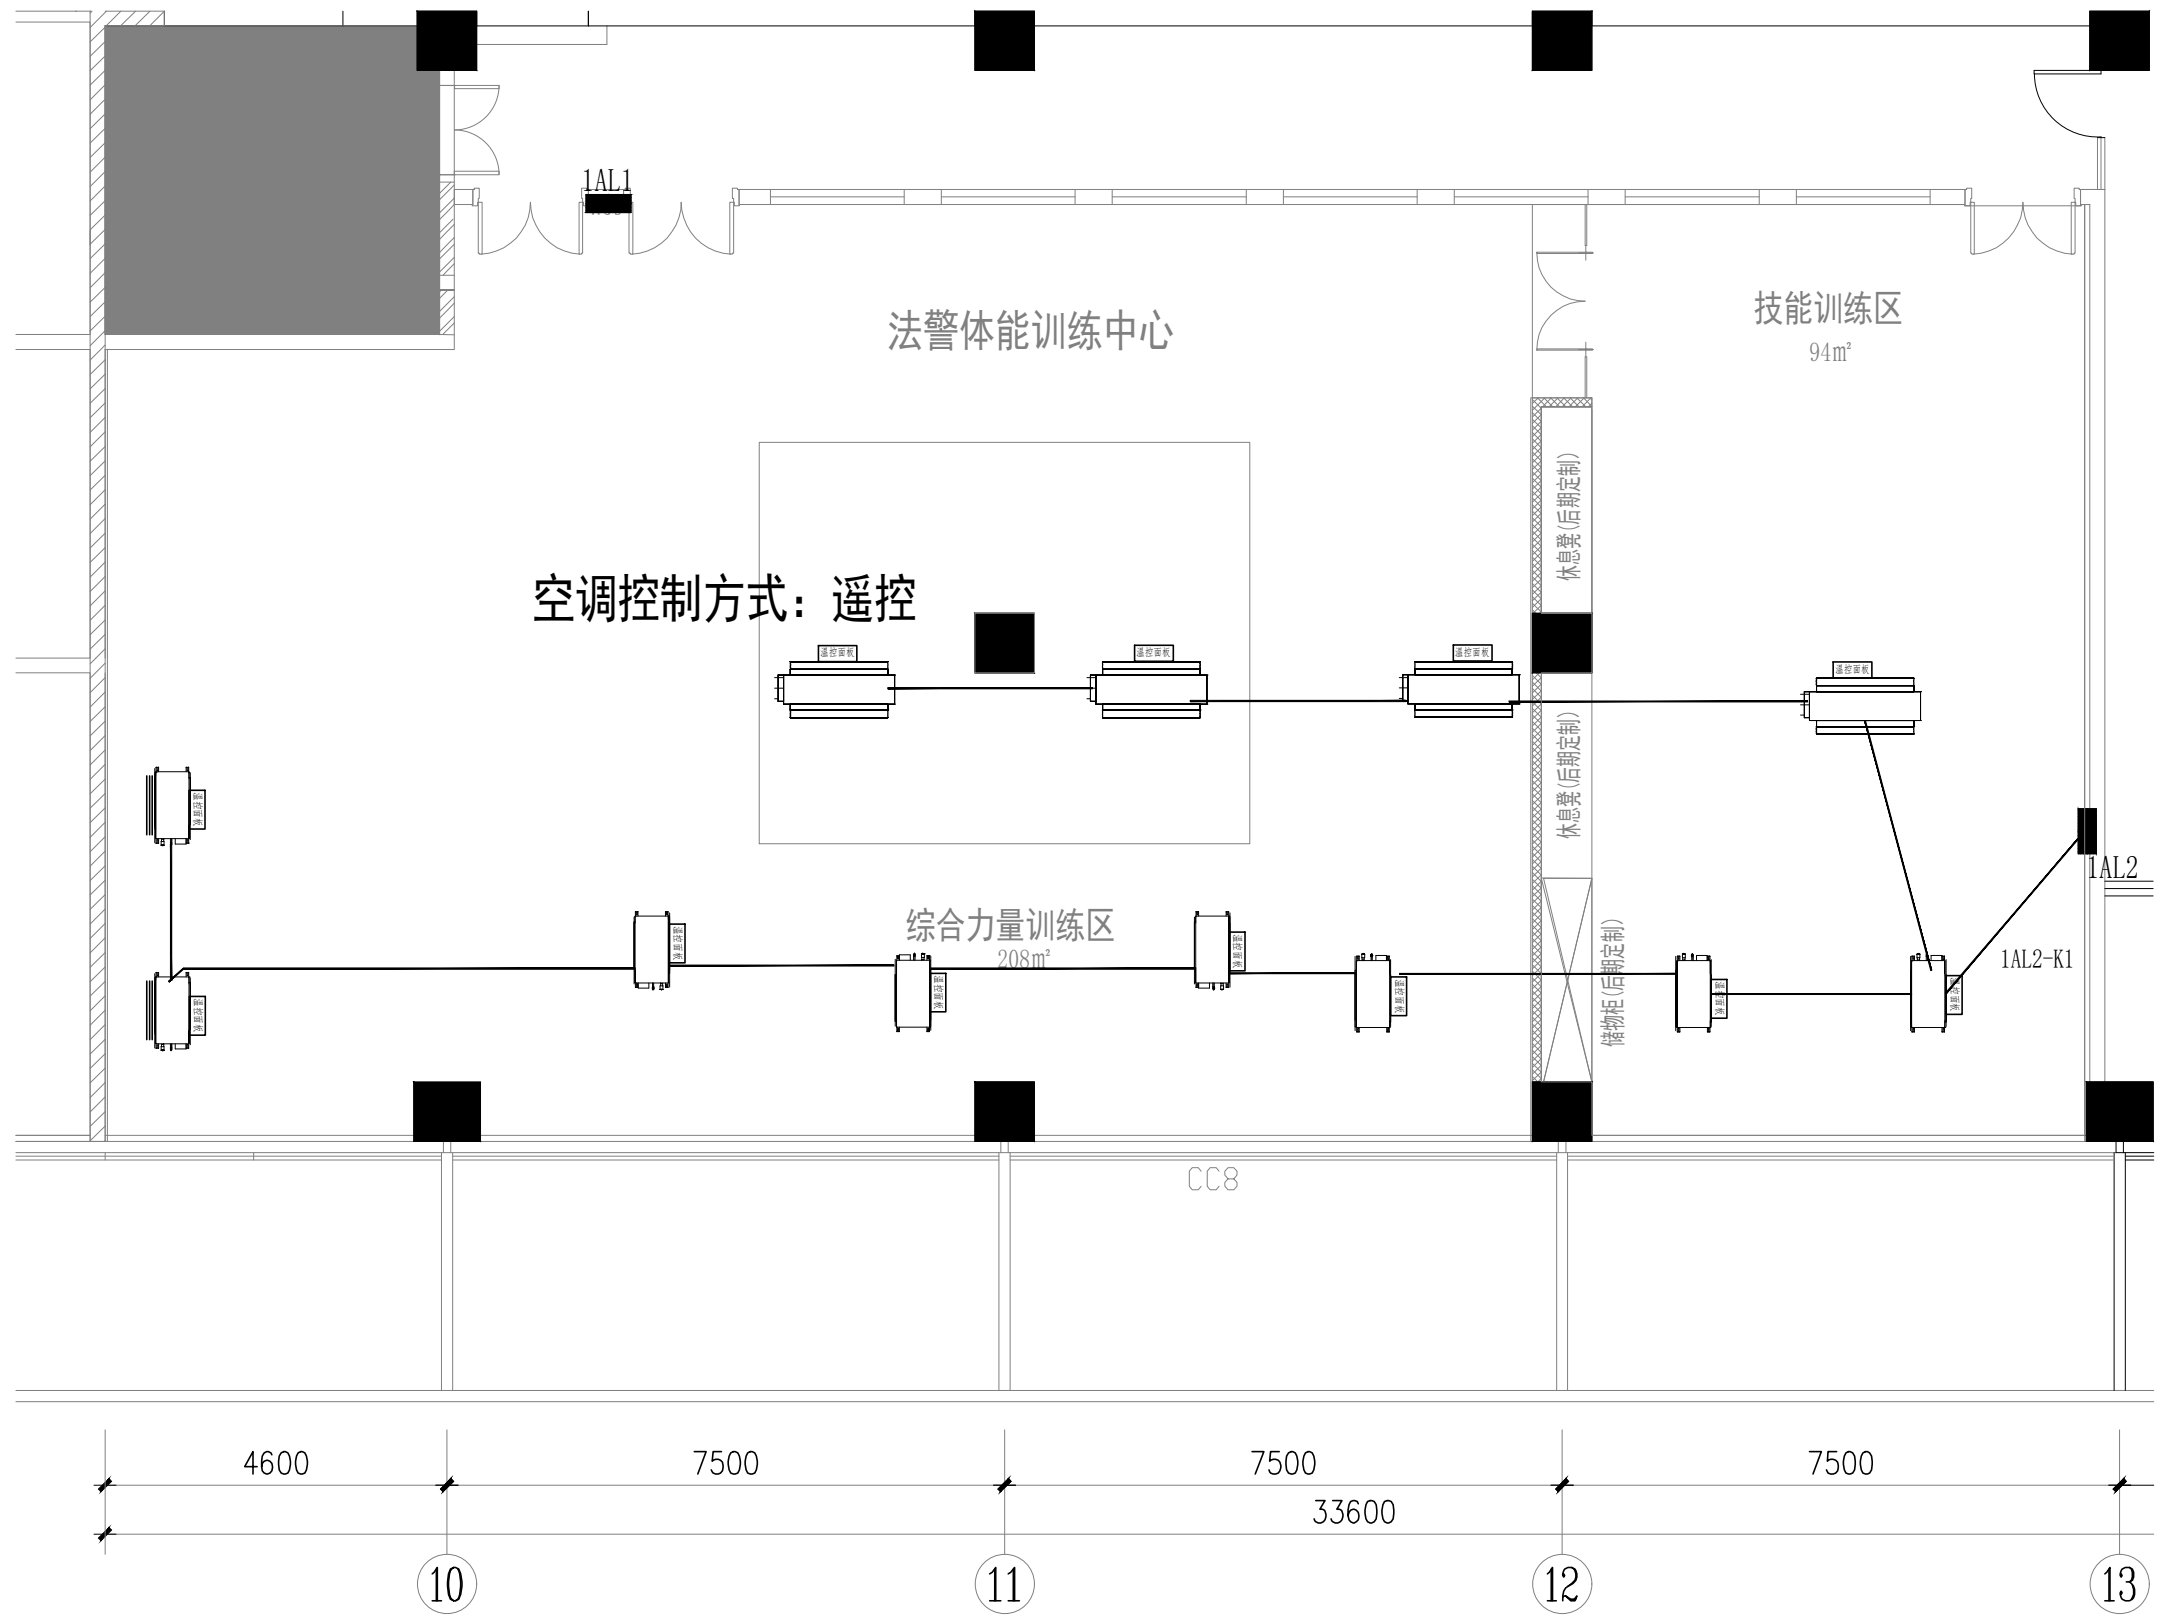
1AL1

法警体能训练中心

技能训练区
94㎡

休息凳(后期定制)

空调控制方式：遥控

遥控面板
遥控面板
遥控面板
遥控面板

休息凳(后期定制)

1AL2

综合力量训练区
208㎡

储物柜(后期定制)

1AL2-K1

CC8

4600
7500
7500
7500
33600

10
11
12
13